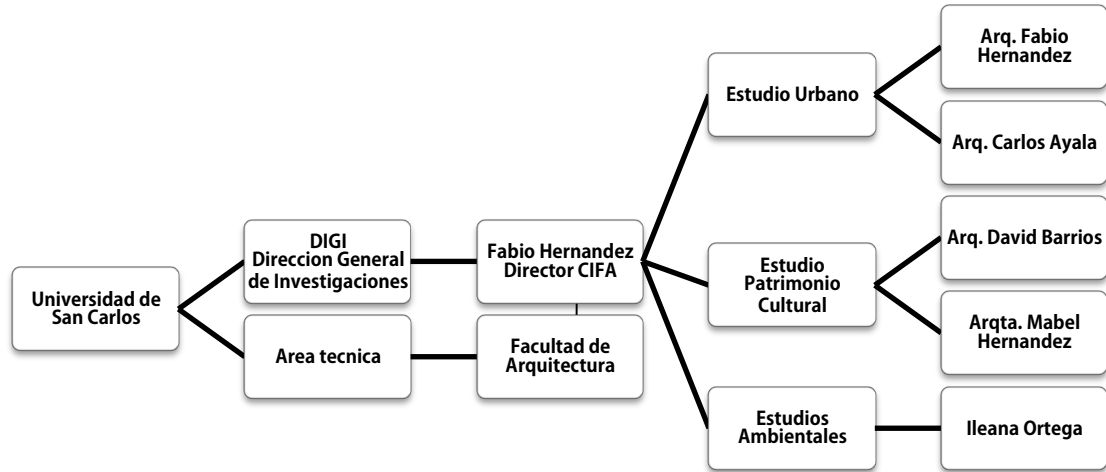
Universidad de San Carlos

DIGI
Direccion General de Investigaciones

Area tecnica

Fabio Hernandez
Director CIFA

Facultad de Arquitectura

Estudio Urbano

Estudio Patrimonio Cultural

Estudios Ambientales

Arq. Fabio Hernandez

Arq. Carlos Ayala

Arq. David Barrios

Arqta. Mabel Hernandez

Ileana Ortega